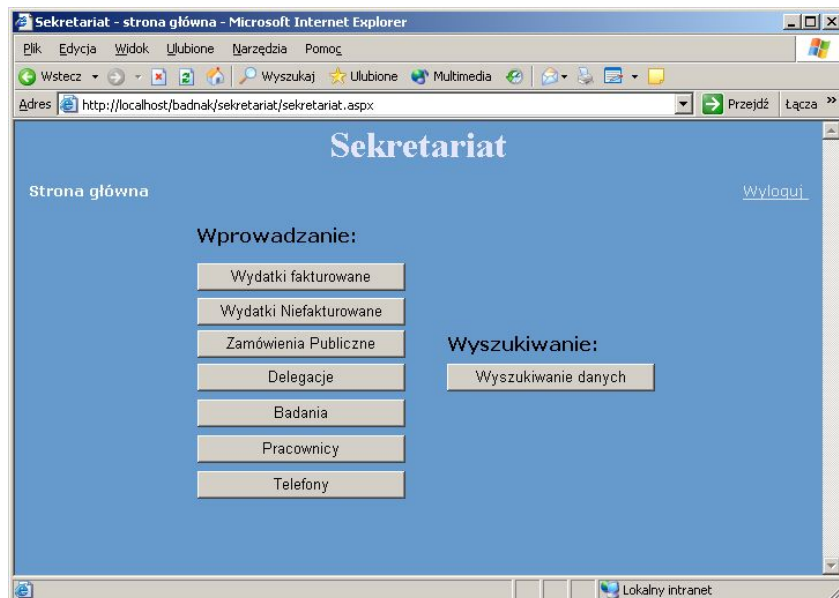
Sekretariat - strona główna - Microsoft Internet Explorer

Plik Edycja Widok Ulubione Narzędzia Pomoc

Wstecz Wyszukaj Ulubione Multimedia

Adres http://localhost/badnak/sekretariat/sekretariat.aspx Przejdź Łącza »

Sekretariat

Strona główna

Wyloguj

Wprowadzanie:

Wydatki fakturowane

Wydatki Niefakturowane

Zamówienia Publiczne

Delegacje

Badania

Pracownicy

Telefony

Wyszukiwanie:

Wyszukiwanie danych

Lokalny intranet